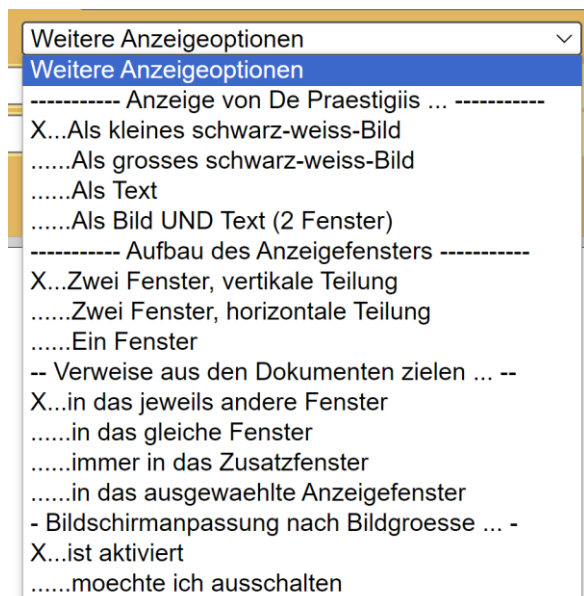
Weitere Anzeigeoptionen
Weitere Anzeigeoptionen
----------- Anzeige von De Praestigiis ... -----------
X...Als kleines schwarz-weiss-Bild
......Als grosses schwarz-weiss-Bild
......Als Text
......Als Bild UND Text (2 Fenster)
----------- Aufbau des Anzeigefensters -----------
X...Zwei Fenster, vertikale Teilung
......Zwei Fenster, horizontale Teilung
......Ein Fenster
-- Verweise aus den Dokumenten zielen ... --
X...in das jeweils andere Fenster
......in das gleiche Fenster
......immer in das Zusatzfenster
......in das ausgewaehlte Anzeigefenster
- Bildschirmanpassung nach Bildgroesse ... -
X...ist aktiviert
......moechte ich ausschalten